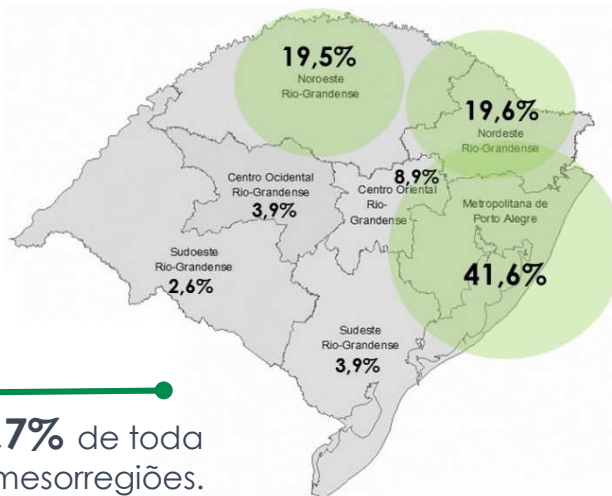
19,5%
Noroeste Rio-Grandense

19,6%
Nordeste Rio-Grandense

Centro Ocidental Rio-Grandense
3,9%

8,9%
Centro Oriental Rio-Grandense

Metropolitana de Porto Alegre
41,6%

Sudoeste Rio-Grandense
2,6%

Sudeste Rio-Grandense
3,9%

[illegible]7% de toda
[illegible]mesorregiões.